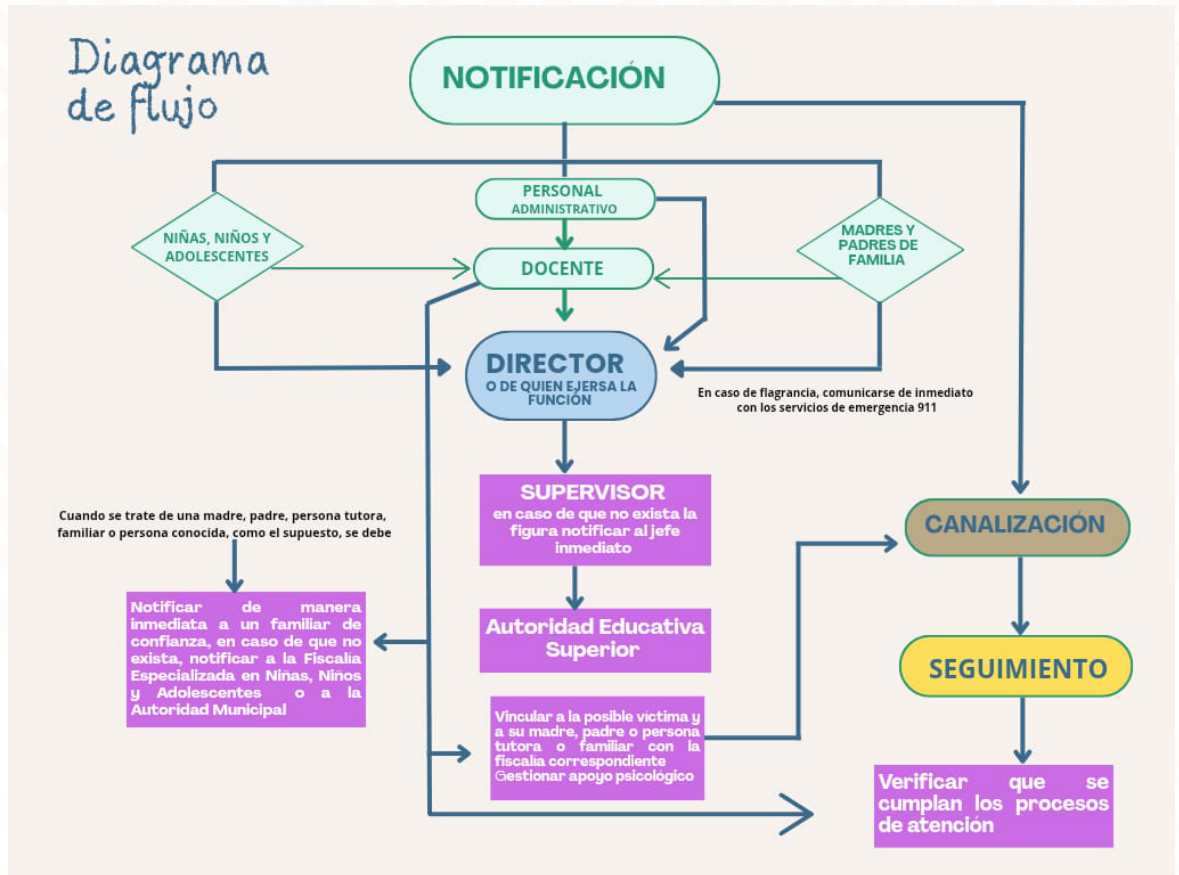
Diagrama de flujo

NOTIFICACIÓN

PERSONAL ADMINISTRATIVO

NIÑAS, NIÑOS Y ADOLESCENTES

DOCENTE

MADRES Y PADRES DE FAMILIA

DIRECTOR
O DE QUIEN EJERSA LA FUNCIÓN

En caso de flagrancia, comunicarse de inmediato con los servicios de emergencia 911

SUPERVISOR
en caso de que no exista la figura notificar al jefe inmediato

Autoridad Educativa Superior

Cuando se trate de una madre, padre, persona tutora, familiar o persona conocida, como el supuesto, se debe

Notificar de manera inmediata a un familiar de confianza, en caso de que no exista, notificar a la Fiscalia Especializada en Niñas, Niños y Adolescentes o a la Autoridad Municipal

Vincular a la posible víctima y a su madre, padre o persona tutora o familiar con la fiscalia correspondiente
Gestionar apoyo psicológico

CANALIZACIÓN

SEGUIMIENTO

Verificar que se cumplan los procesos de atención